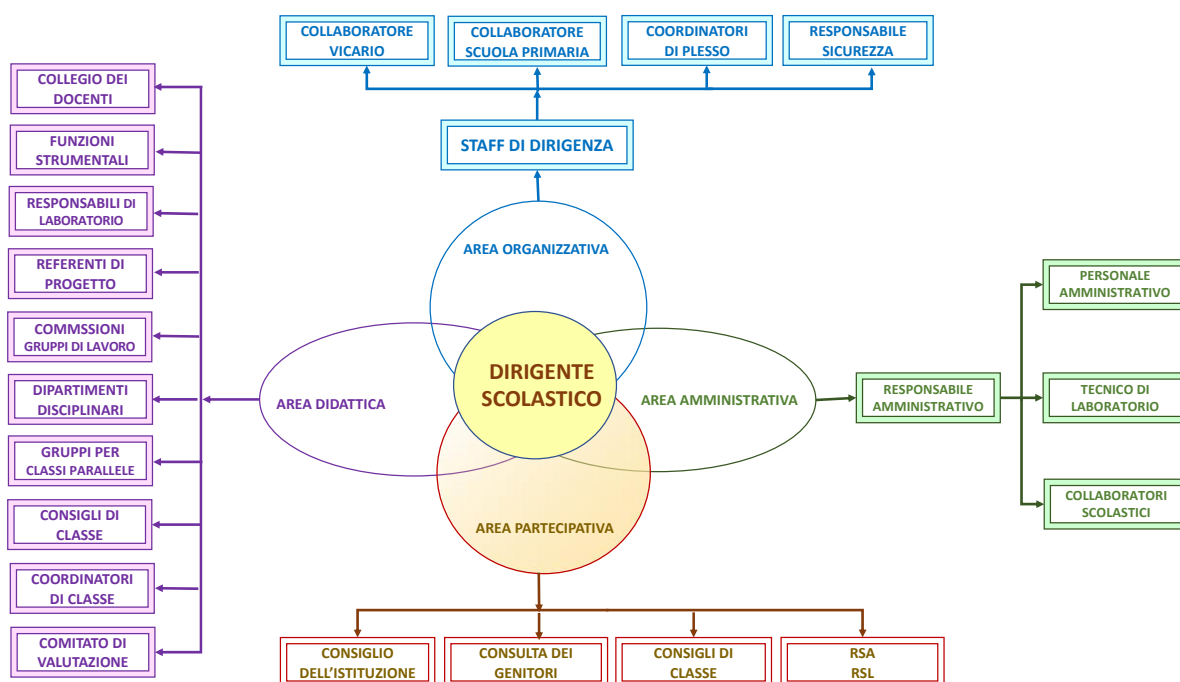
COLLABORATORE VICARIO

COLLABORATORE SCUOLA PRIMARIA

COORDINATORI DI PLESSO

RESPONSABILE SICUREZZA

STAFF DI DIRIGENZA

COLLEGIO DEI DOCENTI

FUNZIONI STRUMENTALI

RESPONSABILI DI LABORATORIO

REFERENTI DI PROGETTO

COMMSSIONI GRUPPI DI LAVORO

DIPARTIMENTI DISCIPLINARI

GRUPPI PER CLASSI PARALLELE

CONSIGLI DI CLASSE

COORDINATORI DI CLASSE

COMITATO DI VALUTAZIONE

AREA ORGANIZZATIVA

AREA DIDATTICA

DIRIGENTE SCOLASTICO

AREA AMMINISTRATIVA

AREA PARTECIPATIVA

RESPONSABILE AMMINISTRATIVO

PERSONALE AMMINISTRATIVO

TECNICO DI LABORATORIO

COLLABORATORI SCOLASTICI

CONSIGLIO DELL'ISTITUZIONE

CONSULTA DEI GENITORI

CONSIGLI DI CLASSE

RSA RSL